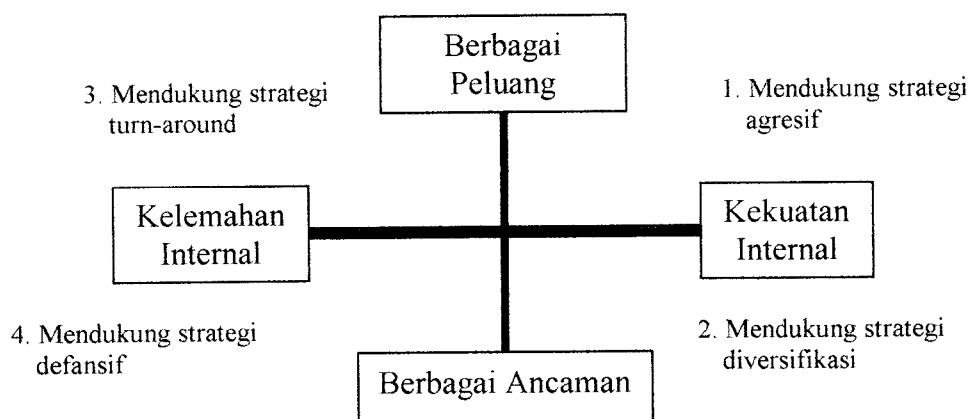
Berbagai Peluang

3. Mendukung strategi turn-around

1. Mendukung strategi agresif

Kelemahan Internal

Kekuatan Internal

4. Mendukung strategi defansif

2. Mendukung strategi diversifikasi

Berbagai Ancaman